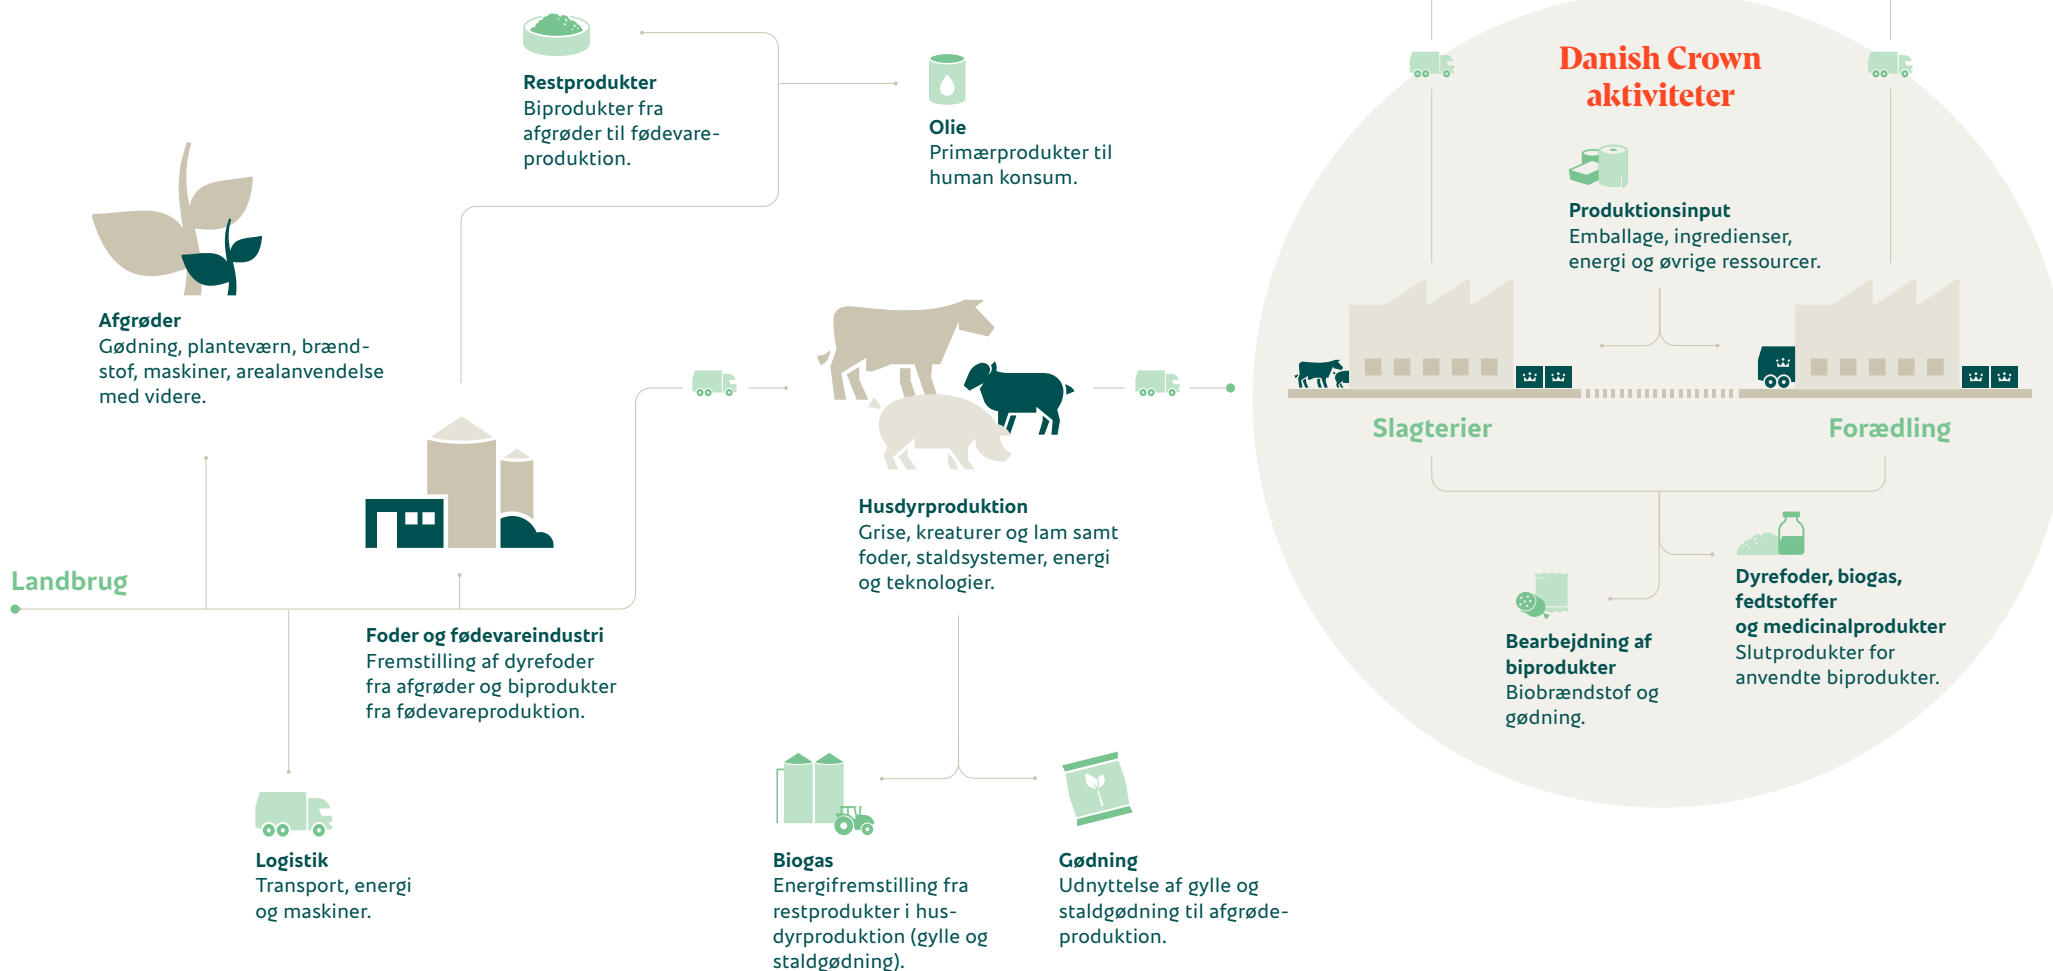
Restprodukter
Biprodukter fra afgrøder til fødevareproduktion.

Olie
Primærprodukter til human konsum.

Danish Crown aktiviteter

Produktionsinput
Emballage, ingredienser, energi og øvrige ressourcer.

Afgrøder
Gødning, planteværn, brændstof, maskiner, arealanvendelse med videre.

Slagterier

Forædling

Husdyrproduktion
Grise, kreaturer og lam samt foder, staldsystemer, energi og teknologier.

Landbrug

Foder og fødevareindustri
Fremstilling af dyrefoder fra afgrøder og biprodukter fra fødevareproduktion.

Dyrefoder, biogas, fedtstoffer og medicinalprodukter
Slutprodukter for anvendte biprodukter.

Bearbejdning af biprodukter
Biobrændstof og gødning.

Logistik
Transport, energi og maskiner.

Biogas
Energifremstilling fra restprodukter i husdyrproduktion (gylle og staldgødning).

Gødning
Udnyttelse af gylle og staldgødning til afgrødeproduktion.